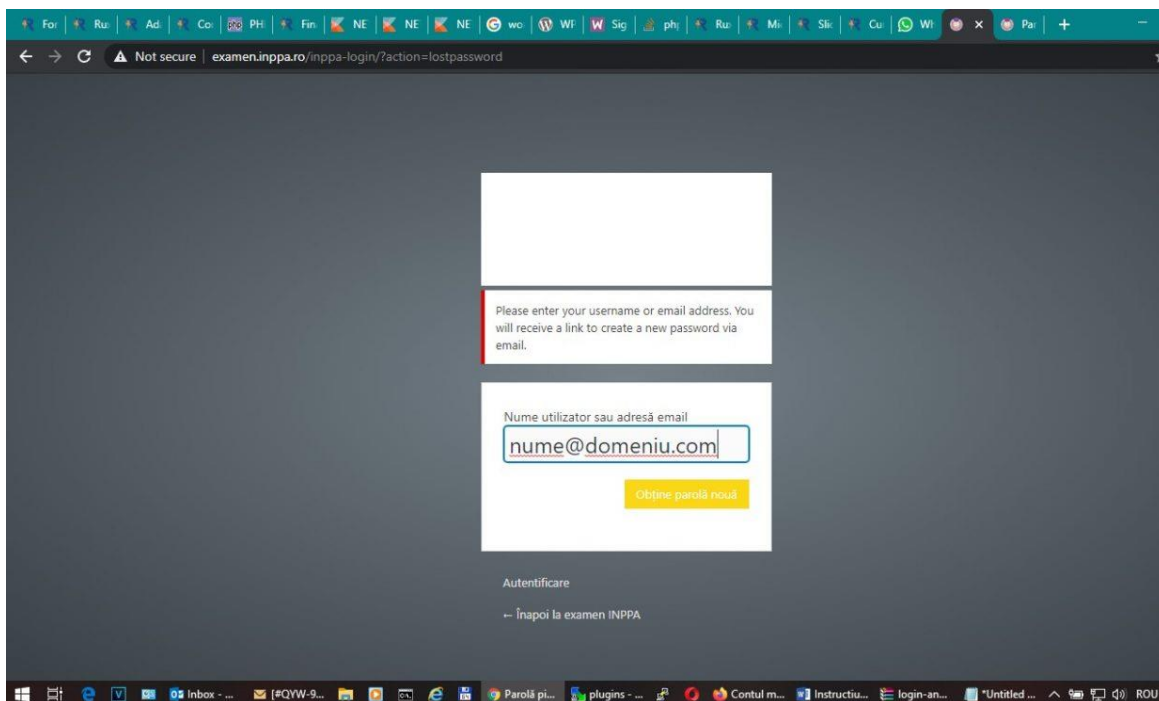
For | Ru | Ad | Co | PH | Fin | NE | NE | NE | wo | WF | Sig | phj | Ru | Mi | Slic | Cu | Wh | × | Par | +

Not secure | examen.inppa.ro/inppa-login/?action=lostpassword

Please enter your username or email address. You will receive a link to create a new password via email.

Nume utilizator sau adresă email

nume@domeniu.com

Obține parolă nouă

Autentificare

← Înapoi la examen INPPA

Inbox - ... [#QYW-9... Parolă pi... plugins - ... Contul m... Instructiu... login-an... *Untitled ... ROU